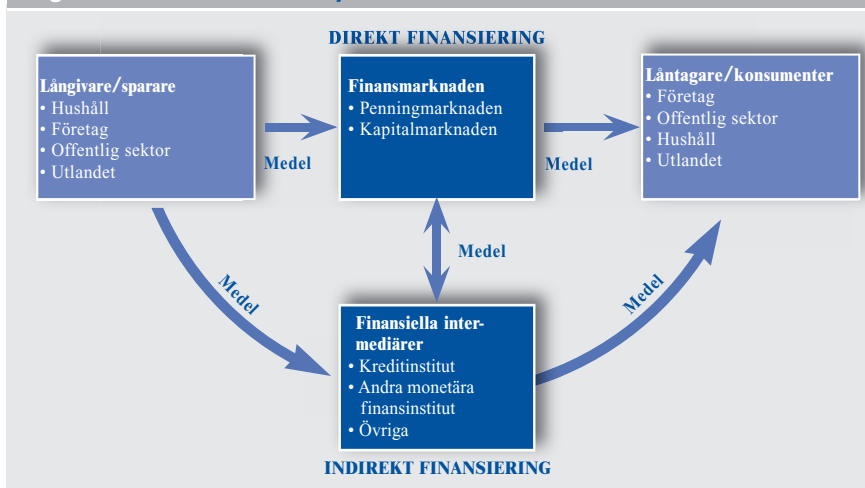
DIREKT FINANSIERING

Långivare/sparare
• Hushåll
• Företag
• Offentlig sektor
• Utlandet

Medel

Finansmarknaden
• Penningmarknaden
• Kapitalmarknaden

Medel

Låntagare/konsumenter
• Företag
• Offentlig sektor
• Hushåll
• Utlandet

Medel

Medel

Medel

Finansiella intermediärer
• Kreditinstitut
• Andra monetära finansinstitut
• Övriga

INDIREKT FINANSIERING